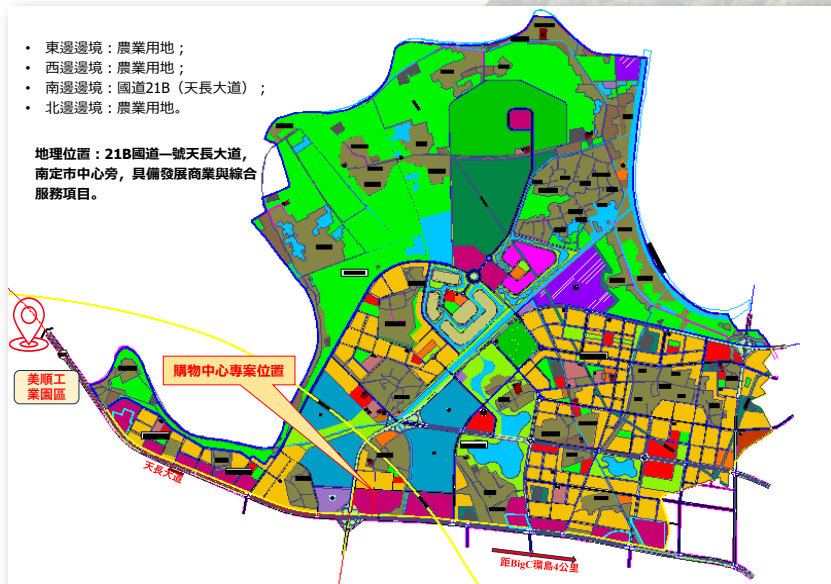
• 東邊邊境：農業用地；
• 西邊邊境：農業用地；
• 南邊邊境：國道21B（天長大道）；
• 北邊邊境：農業用地。

地理位置：21B國道一號天長大道，南定市中心旁，具備發展商業與綜合服務項目。

美順工業園區

購物中心專案位置

天長大道

距BigC環島4公里